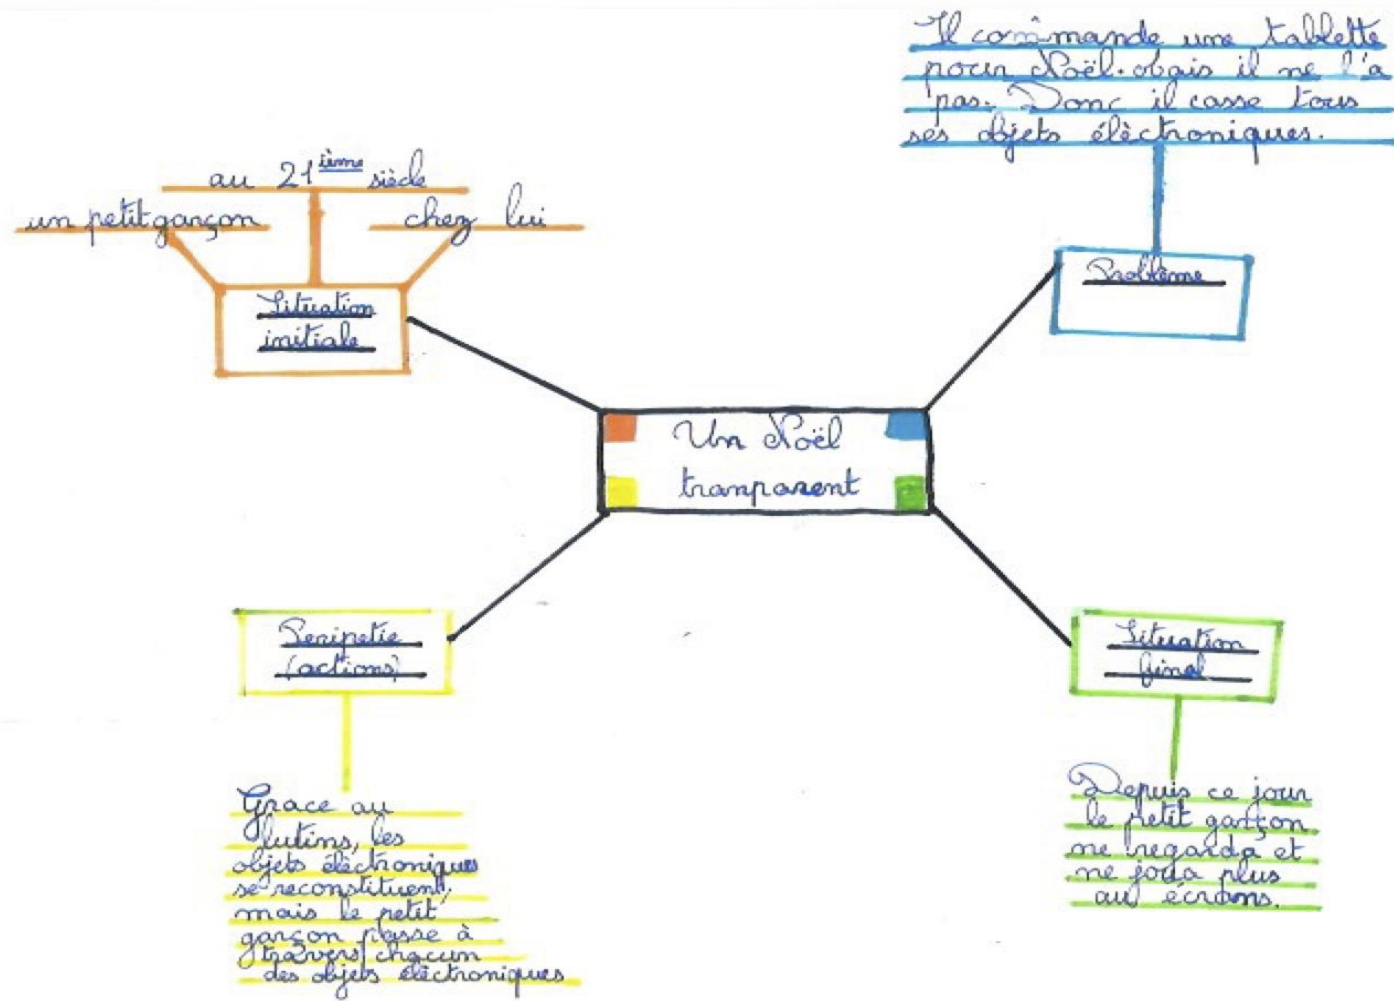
Il commande une tablette pour Noël. Mais il ne l'a pas. Donc il casse tous ses objets éléctroniques.

au 21$^{ième}$ siècle

un petit garçon

chez lui

Situation initiale

Problème

Un Noël transparent

Péripétie (actions)

Situation final

Grace au lutins, les objets éléctroniques se reconstituent, mais le petit garçon passe à travers chacun des objets éléctroniques

Depuis ce jour le petit garçon ne regarda et ne joua plus aux écrans.